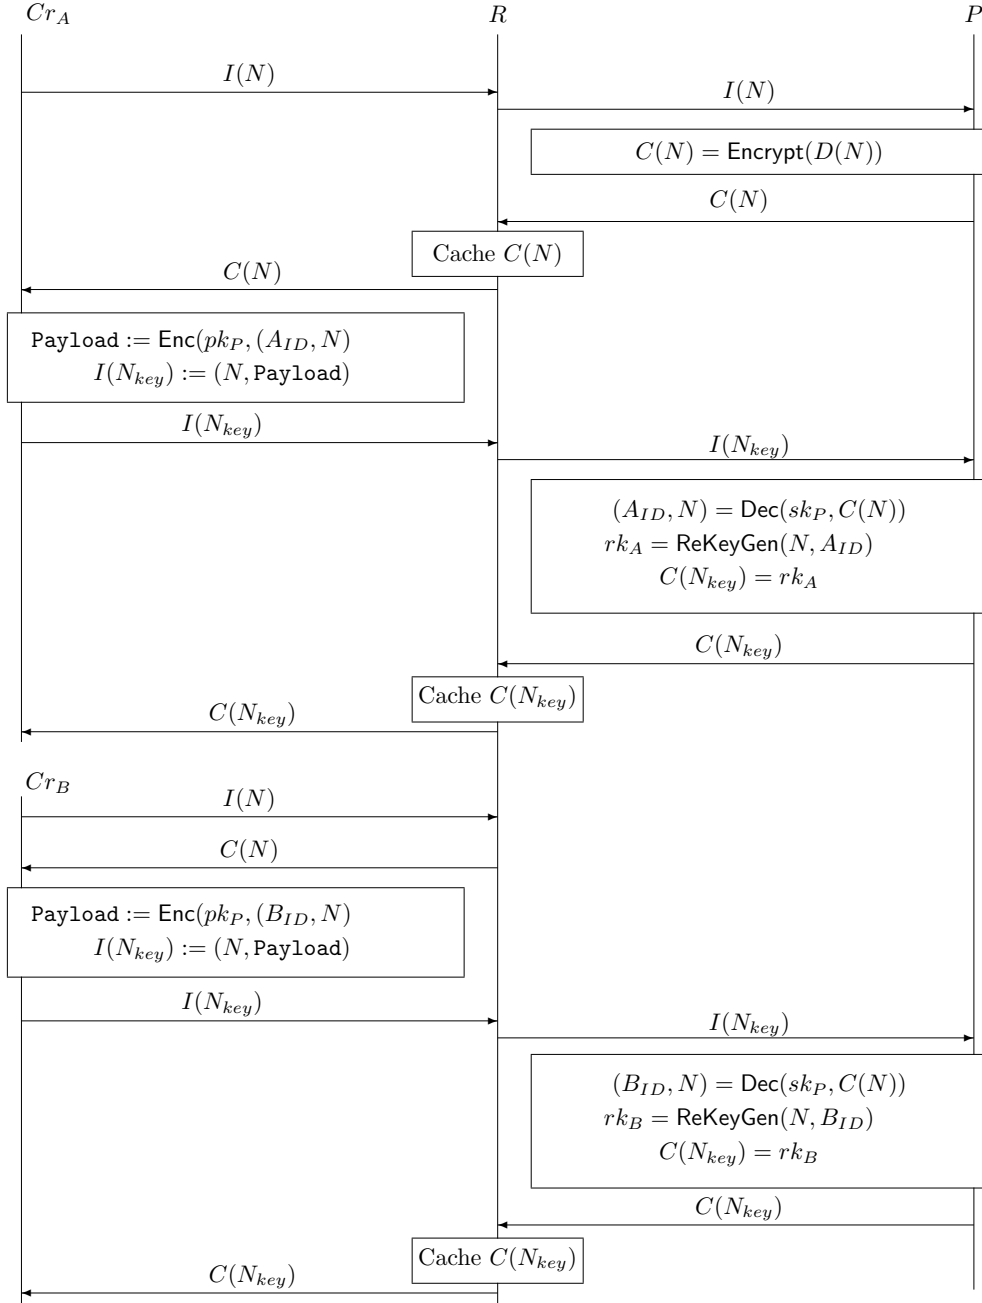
$Cr_A$ $R$ $P$

$I(N)$

$I(N)$

$C(N) = \mathsf{Encrypt}(D(N))$

$C(N)$

Cache $C(N)$

$C(N)$

$\texttt{Payload} := \mathsf{Enc}(pk_P, (A_{ID}, N)$
$I(N_{key}) := (N, \texttt{Payload})$

$I(N_{key})$

$I(N_{key})$

$(A_{ID}, N) = \mathsf{Dec}(sk_P, C(N))$
$rk_A = \mathsf{ReKeyGen}(N, A_{ID})$
$C(N_{key}) = rk_A$

$C(N_{key})$

Cache $C(N_{key})$

$C(N_{key})$

$Cr_B$

$I(N)$

$C(N)$

$\texttt{Payload} := \mathsf{Enc}(pk_P, (B_{ID}, N)$
$I(N_{key}) := (N, \texttt{Payload})$

$I(N_{key})$

$I(N_{key})$

$(B_{ID}, N) = \mathsf{Dec}(sk_P, C(N))$
$rk_B = \mathsf{ReKeyGen}(N, B_{ID})$
$C(N_{key}) = rk_B$

$C(N_{key})$

Cache $C(N_{key})$

$C(N_{key})$